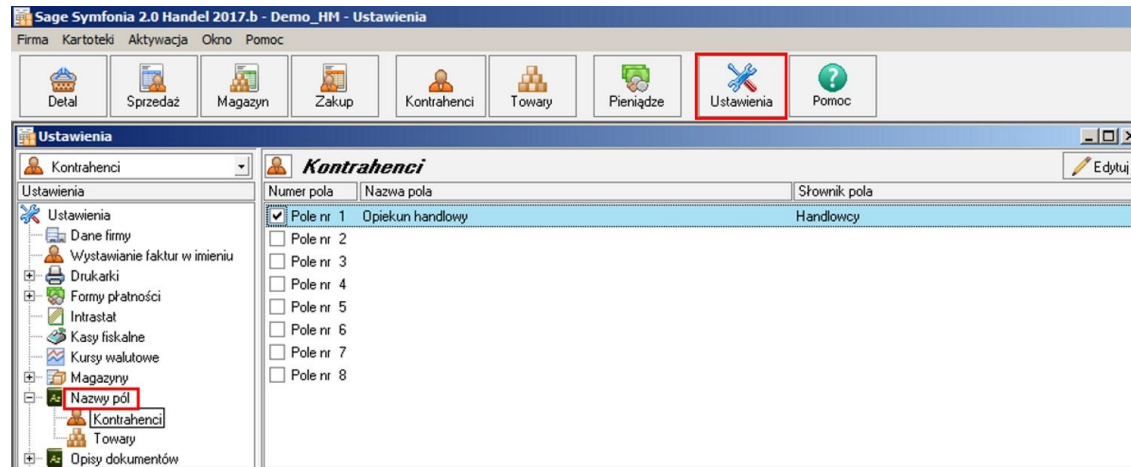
Sage Symfonia 2.0 Handel 2017.b - Demo_HM - Ustawienia

Firma Kartoteki Aktywacja Okno Pomoc

Detal Sprzedaż Magazyn Zakup Kontrahenci Towary Pieniądze Ustawienia Pomoc

Ustawienia

Kontrahenci

Ustawienia

Ustawienia
Dane firmy
Wystawianie faktur w imieniu
Drukarki
Formy płatności
Intrastat
Kasy fiskalne
Kursy walutowe
Magazyny
Nazwy pól
Kontrahenci
Towary
Opisy dokumentów

Kontrahenci

Edytuj

| Numer pola | Nazwa pola | Słownik pola |
|---|---|---|
| Pole nr 1 | Opiekun handlowy | Handlowcy |
| Pole nr 2 | | |
| Pole nr 3 | | |
| Pole nr 4 | | |
| Pole nr 5 | | |
| Pole nr 6 | | |
| Pole nr 7 | | |
| Pole nr 8 | | |